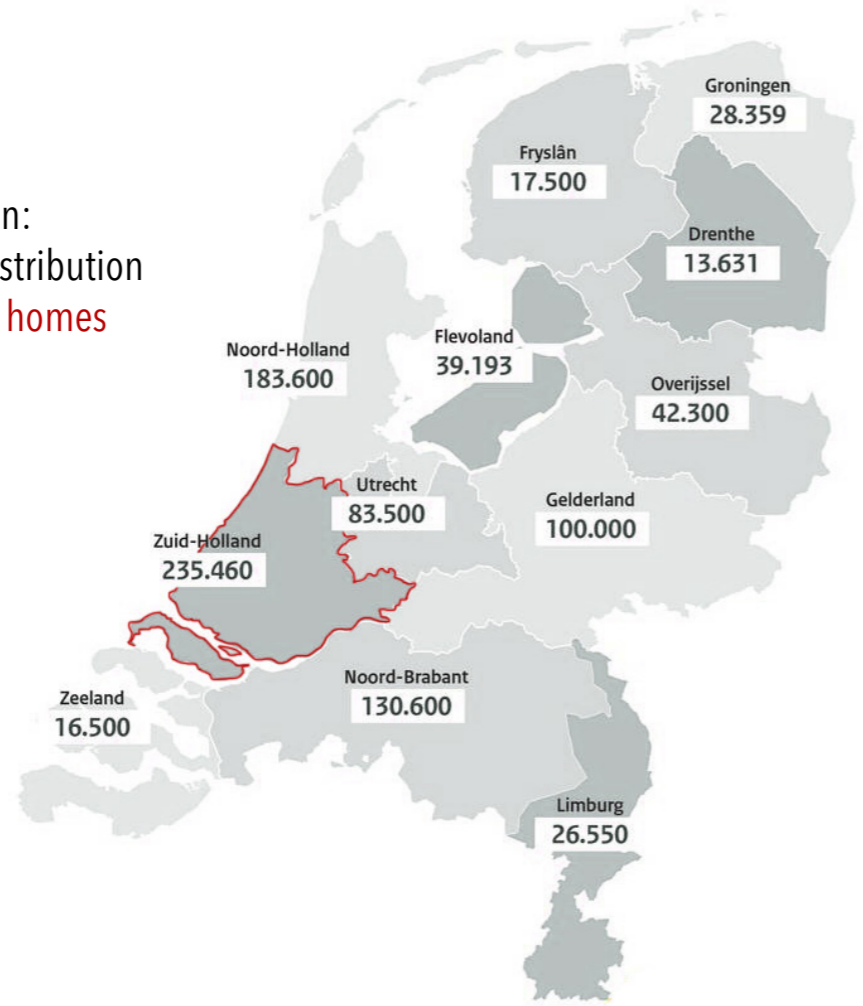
n:
stribution
homes

Groningen
28.359

Fryslân
17.500

Drenthe
13.631

Noord-Holland
183.600

Flevoland
39.193

Overijssel
42.300

Utrecht
83.500

Gelderland
100.000

Zuid-Holland
235.460

Noord-Brabant
130.600

Zeeland
16.500

Limburg
26.550